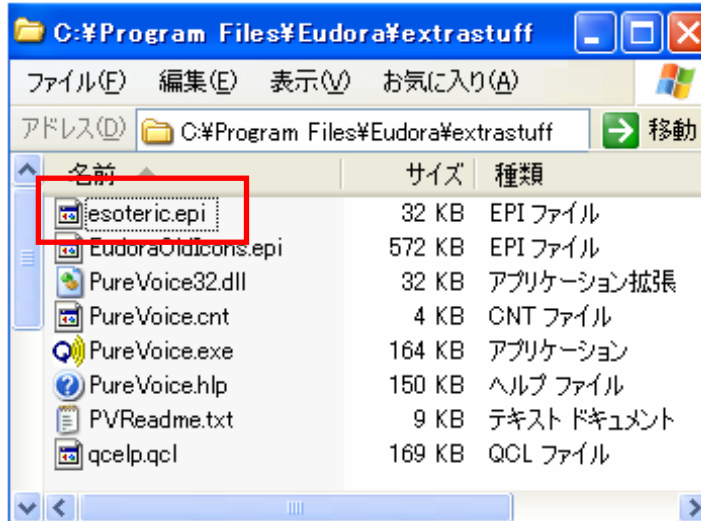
C:¥Program Files¥Eudora¥extrastuff

ファイル(F) 編集(E) 表示(V) お気に入り(A)

アドレス(D) C:¥Program Files¥Eudora¥extrastuff 移動

| 名前 | サイズ | 種類 |
|---|---|---|
| esoteric.epi | 32 KB | EPI ファイル |
| EudoraOldIcons.epi | 572 KB | EPI ファイル |
| PureVoice32.dll | 32 KB | アプリケーション拡張 |
| PureVoice.cnt | 4 KB | CNT ファイル |
| PureVoice.exe | 164 KB | アプリケーション |
| PureVoice.hlp | 150 KB | ヘルプ ファイル |
| PVReadme.txt | 9 KB | テキスト ドキュメント |
| qcelp.qcl | 169 KB | QCL ファイル |